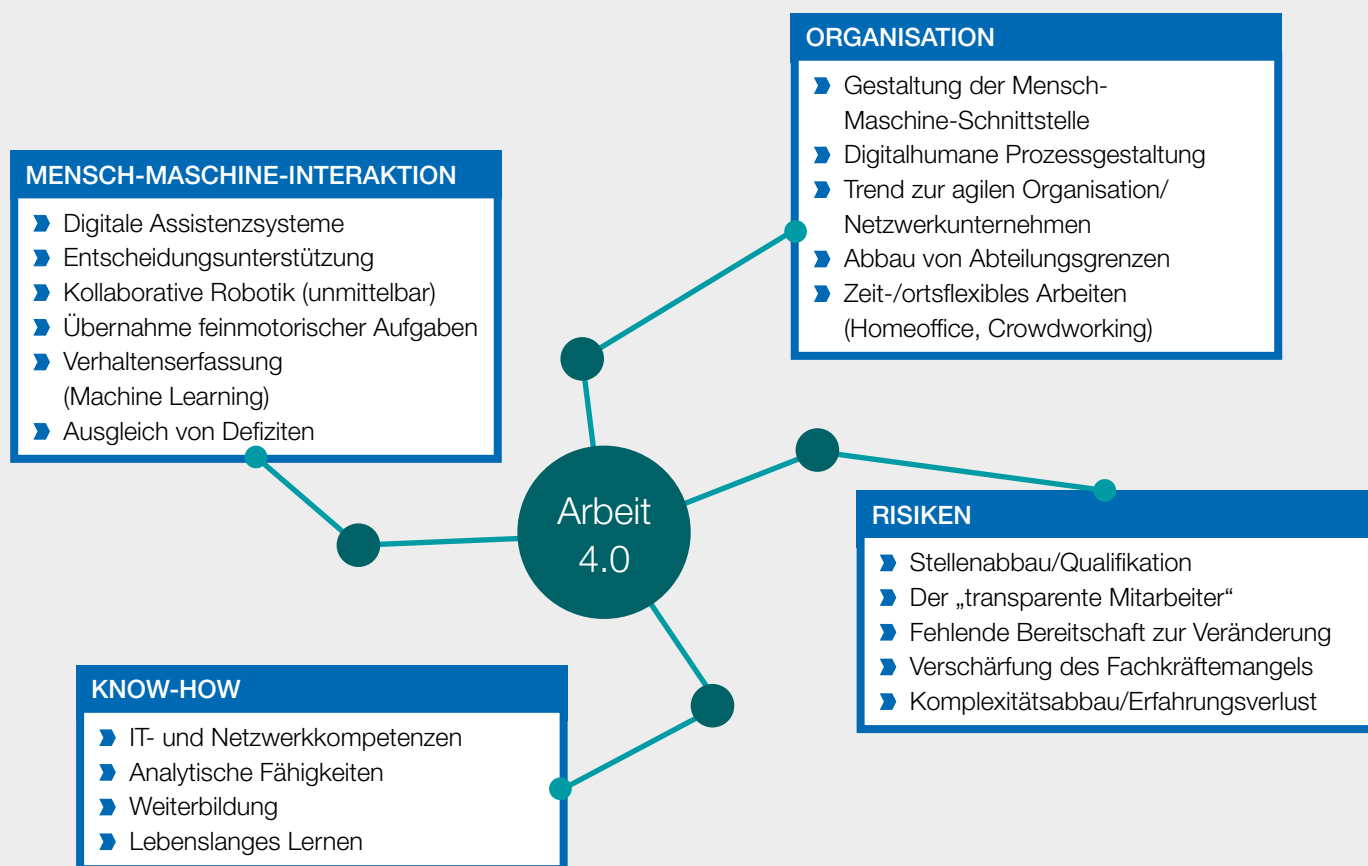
ORGANISATION

Gestaltung der Mensch-Maschine-Schnittstelle
Digitalhumane Prozessgestaltung
Trend zur agilen Organisation/ Netzwerkunternehmen
Abbau von Abteilungsgrenzen
Zeit-/ortsflexibles Arbeiten (Homeoffice, Crowdworking)

MENSCH-MASCHINE-INTERAKTION

Digitale Assistenzsysteme
Entscheidungsunterstützung
Kollaborative Robotik (unmittelbar)
Übernahme feinmotorischer Aufgaben
Verhaltenserfassung (Machine Learning)
Ausgleich von Defiziten

Arbeit 4.0

RISIKEN

Stellenabbau/Qualifikation
Der „transparente Mitarbeiter"
Fehlende Bereitschaft zur Veränderung
Verschärfung des Fachkräftemangels
Komplexitätsabbau/Erfahrungsverlust

KNOW-HOW

IT- und Netzwerkkompetenzen
Analytische Fähigkeiten
Weiterbildung
Lebenslanges Lernen